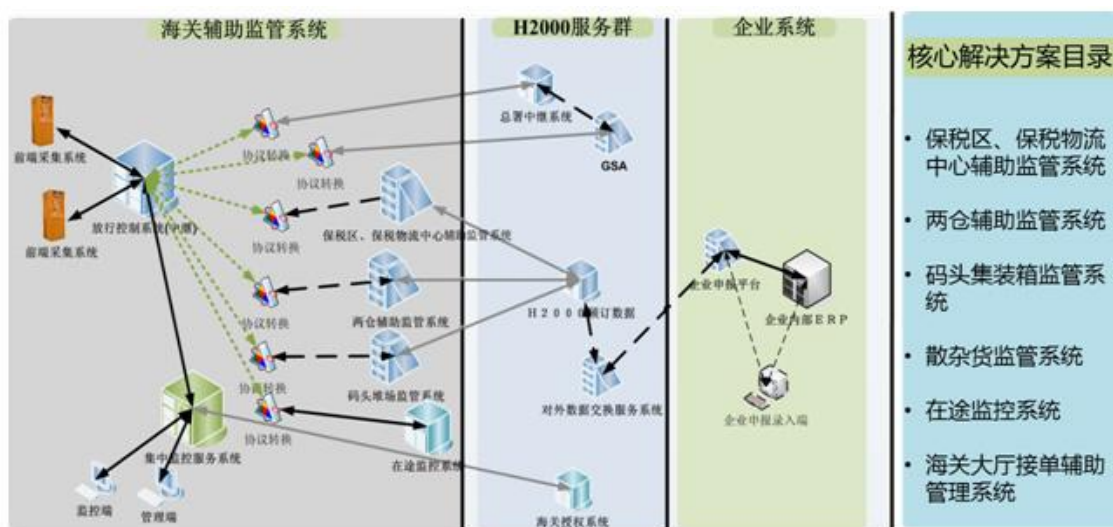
海关辅助监管系统

H2000服务群

企业系统

前端采集系统

前端采集系统

放行控制系统(中间)

协议转换

协议转换

协议转换

协议转换

协议转换

协议转换

协议转换

总署中继系统

GSA

保税区、保税物流中心辅助监管系统

两仓辅助监管系统

码头堆场监管系统

在途监控系统

H2000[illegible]订数据

对外数据交换服务系统

海关授权系统

集中监控服务系统

监控端

管理端

企业申报平台

企业内部ERP

企业申报录入端

核心解决方案目录

• 保税区、保税物流中心辅助监管系统

• 两仓辅助监管系统

• 码头集装箱监管系统

• 散杂货监管系统

• 在途监控系统

• 海关大厅接单辅助管理系统